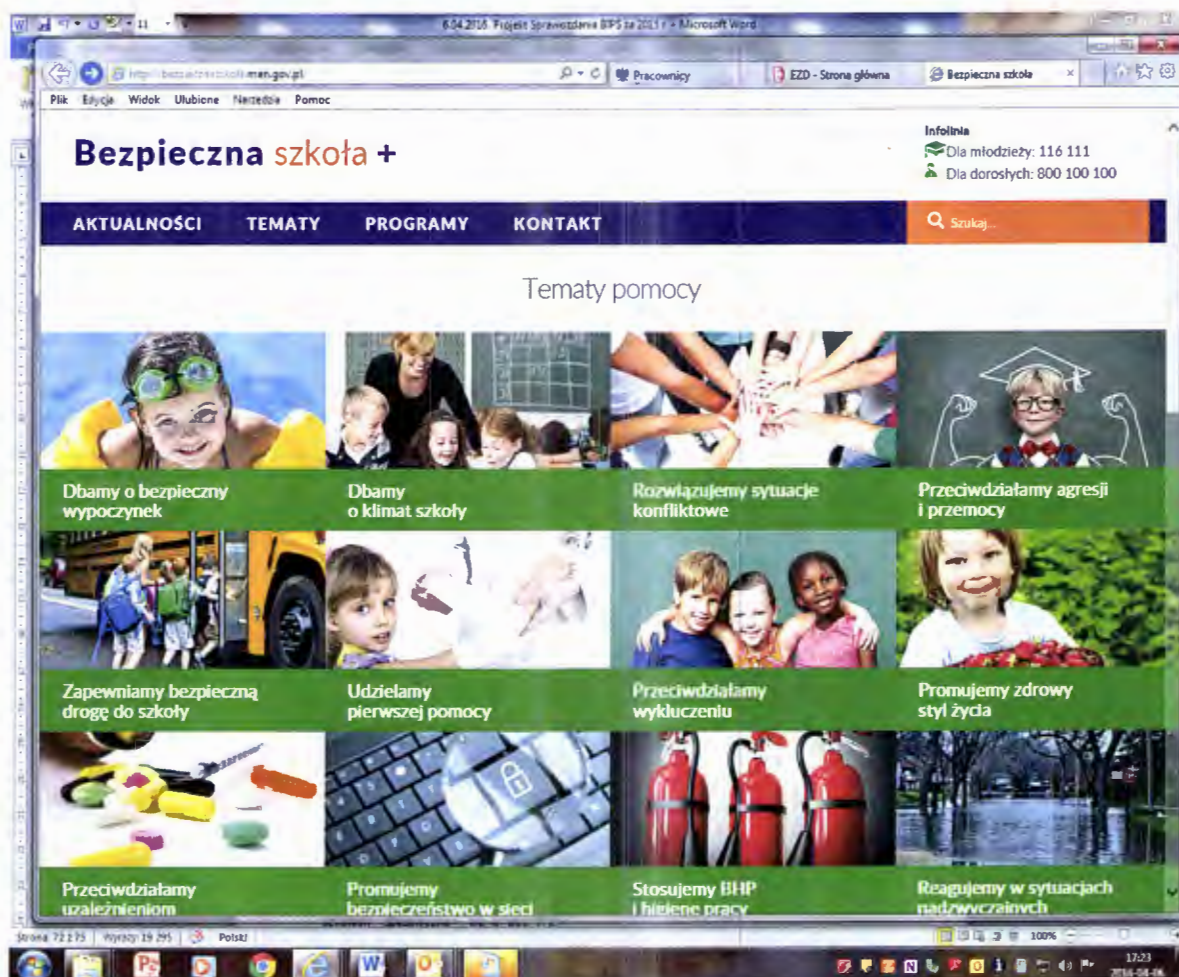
6.04.2016 Projekt Sprawozdania BPS za 2015 r. - Microsoft Word

http://bezpiecznaszkola.men.gov.pl

Pracownicy

EZD - Strona główna

Bezpieczna szkoła

Plik Edycja Widok Ulubione Narzędzia Pomoc

Bezpieczna szkoła +

Infolinia
Dla młodzieży: 116 111
Dla dorosłych: 800 100 100

AKTUALNOŚCI TEMATY PROGRAMY KONTAKT

Szukaj...

Tematy pomocy

Dbamy o bezpieczny wypoczynek

Dbamy o klimat szkoły

Rozwiązujemy sytuacje konfliktowe

Przeciwdziałamy agresji i przemocy

Zapewniamy bezpieczną drogę do szkoły

Udzielamy pierwszej pomocy

Przeciwdziałamy wykluczeniu

Promujemy zdrowy styl życia

Przeciwdziałamy uzależnieniom

Promujemy bezpieczeństwo w sieci

Stosujemy BHP i higienę pracy

Reagujemy w sytuacjach nadzwyczajnych

Strona 72 z 75 Wyrazy: 19 295 Polski

100%

17:23
2016-04-06